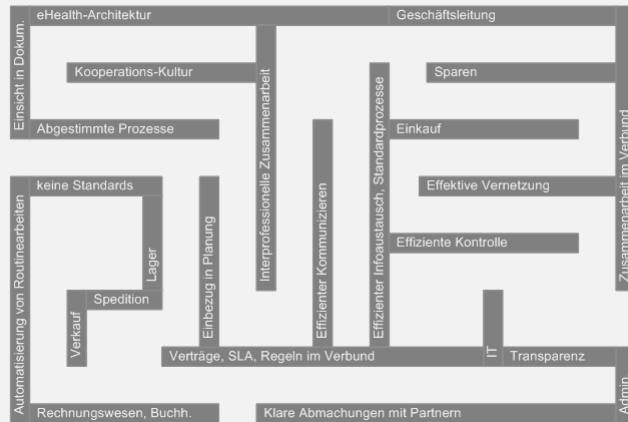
eHealth-Architektur

Geschäftsleitung

Einsicht in Dokum.

Kooperations-Kultur

Interprofessionelle Zusammenarbeit

Effizienter Infoaustausch, Standardprozesse

Sparen

Abgestimmte Prozesse

Effizienter Kommunizieren

Einkauf

Zusammenarbeit im Verbund

keine Standards

Effektive Vernetzung

Automatisierung von Routinearbeiten

Lager

Einbezug in Planung

Effiziente Kontrolle

Spedition

Verkauf

Verträge, SLA, Regeln im Verbund

IT

Transparenz

Rechnungswesen, Buchh.

Klare Abmachungen mit Partnern

Admin